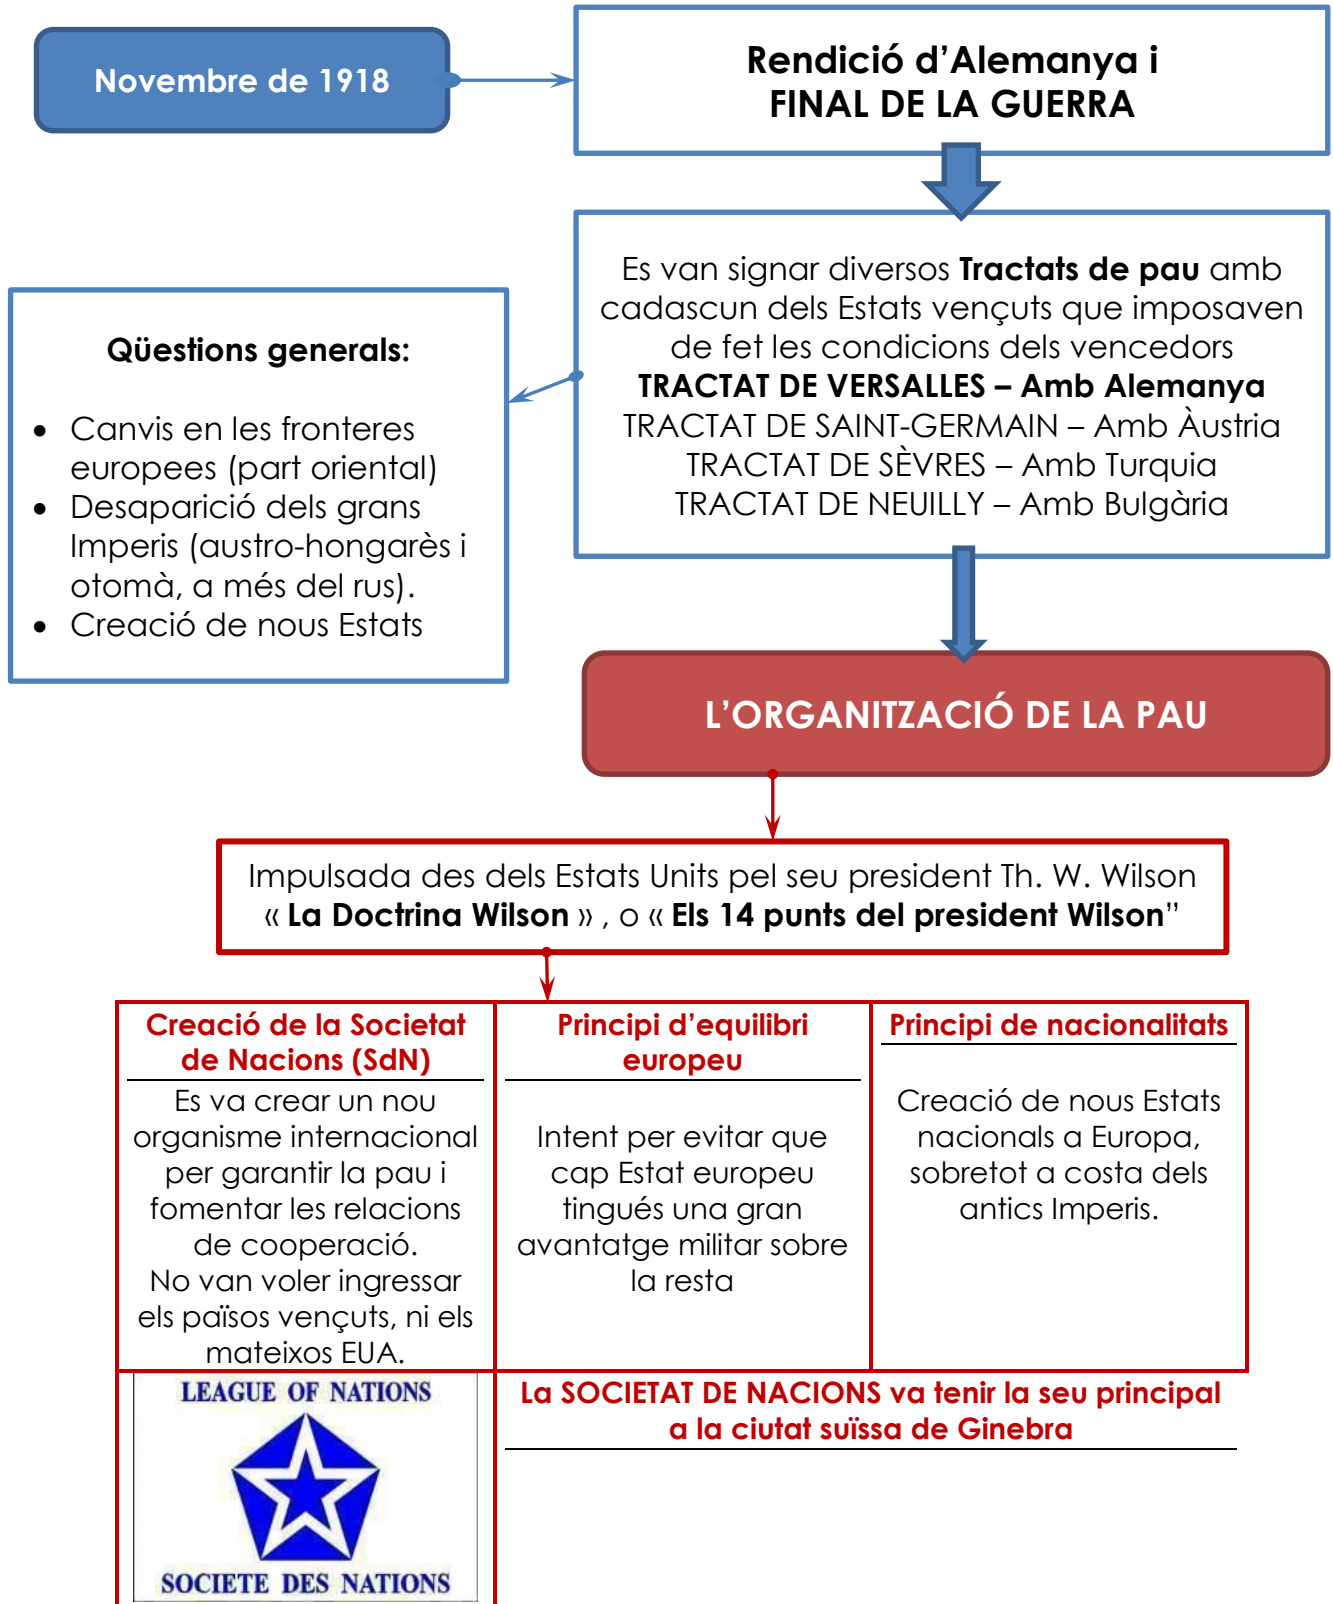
Novembre de 1918

Rendició d'Alemanya i
FINAL DE LA GUERRA

Es van signar diversos **Tractats de pau** amb cadascun dels Estats vençuts que imposaven de fet les condicions dels vencedors
**TRACTAT DE VERSALLES – Amb Alemanya**
TRACTAT DE SAINT-GERMAIN – Amb Àustria
TRACTAT DE SÈVRES – Amb Turquia
TRACTAT DE NEUILLY – Amb Bulgària

**Qüestions generals:**

- Canvis en les fronteres europees (part oriental)
- Desaparició dels grans Imperis (austro-hongarès i otomà, a més del rus).
- Creació de nous Estats

L'ORGANITZACIÓ DE LA PAU

Impulsada des dels Estats Units pel seu president Th. W. Wilson « **La Doctrina Wilson** » , o « **Els 14 punts del president Wilson**"

| Creació de la Societat de Nacions (SdN) | Principi d'equilibri europeu | Principi de nacionalitats |
|---|---|---|
| Es va crear un nou organisme internacional per garantir la pau i fomentar les relacions de cooperació. No van voler ingressar els països vençuts, ni els mateixos EUA. | Intent per evitar que cap Estat europeu tingués una gran avantatge militar sobre la resta | Creació de nous Estats nacionals a Europa, sobretot a costa dels antics Imperis. |

LEAGUE OF NATIONS
SOCIETE DES NATIONS

La SOCIETAT DE NACIONS va tenir la seu principal a la ciutat suïssa de Ginebra